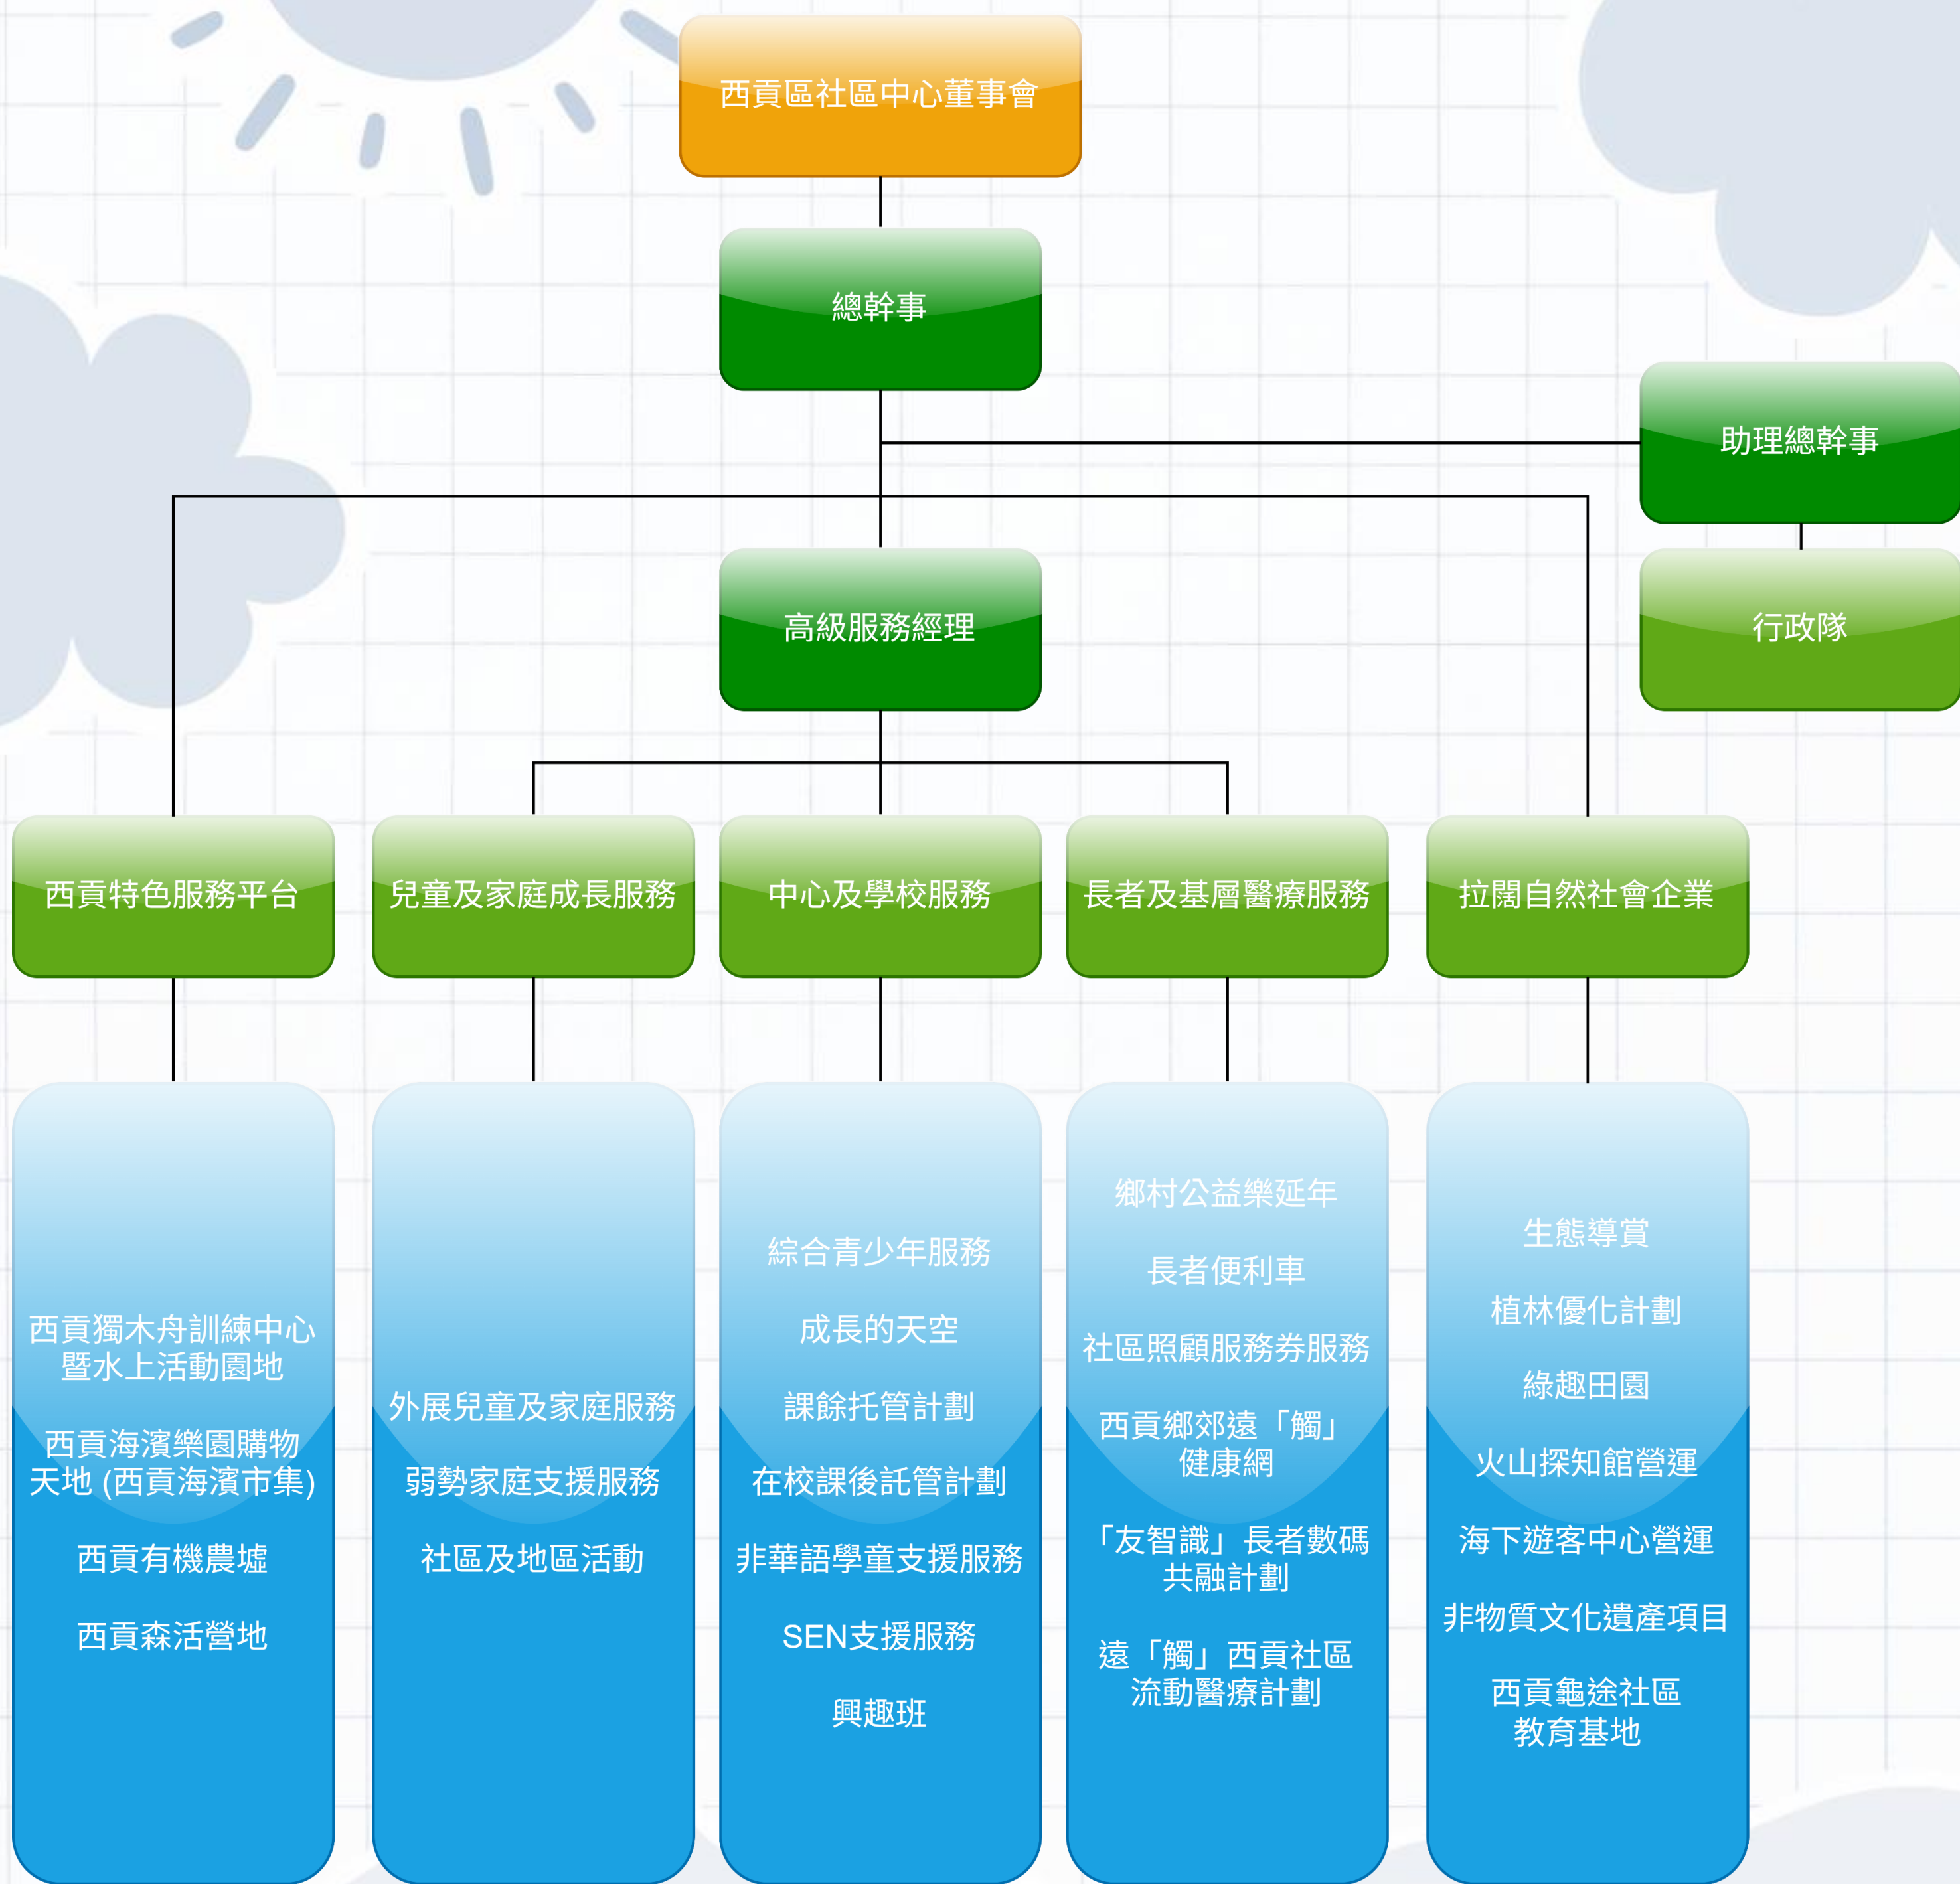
西貢區社區中心董事會

總幹事

助理總幹事

行政隊

高級服務經理

西貢特色服務平台

兒童及家庭成長服務

中心及學校服務

長者及基層醫療服務

拉闊自然社會企業

西貢獨木舟訓練中心暨水上活動園地

西貢海濱樂園購物天地 (西貢海濱市集)

西貢有機農墟

西貢森活營地

外展兒童及家庭服務

弱勢家庭支援服務

社區及地區活動

綜合青少年服務

成長的天空

課餘托管計劃

在校課後託管計劃

非華語學童支援服務

SEN支援服務

興趣班

鄉村公益樂延年

長者便利車

社區照顧服務券服務

西貢鄉郊遠「觸」健康網

「友智識」長者數碼共融計劃

遠「觸」西貢社區流動醫療計劃

生態導賞

植林優化計劃

綠趣田園

火山探知館營運

海下遊客中心營運

非物質文化遺產項目

西貢龜途社區教育基地